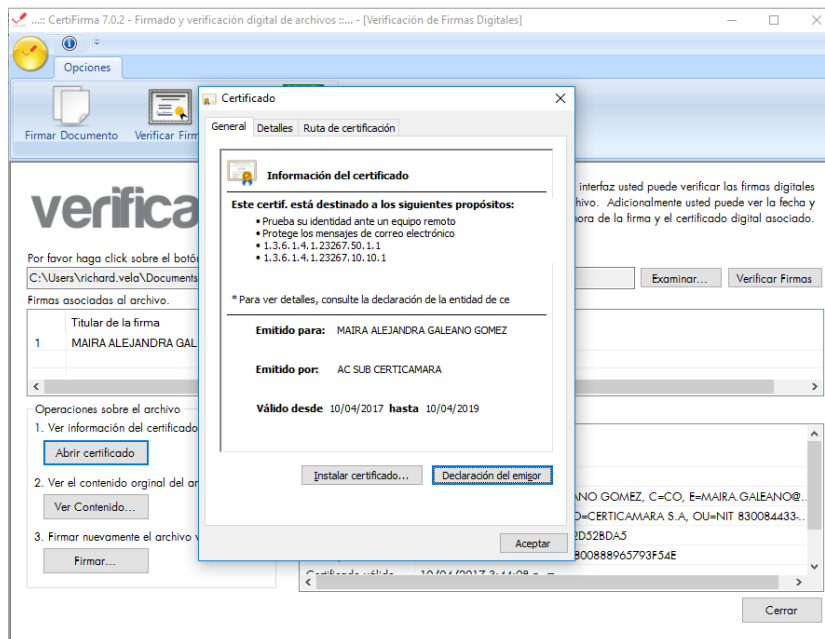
..:: CertiFirma 7.0.2 - Firmado y verificación digital de archivos ::... - [Verificación de Firmas Digitales]

Opciones

Firmar Documento

Verificar Firm

verifica

interfaz usted puede verificar las firmas digitales
hivo. Adicionalmente usted puede ver la fecha y
hora de la firma y el certificado digital asociado.

Por favor haga click sobre el botó

C:\Users\richard.vela\Documents

Examinar...

Verificar Firmas

Firmas asociadas al archivo.

| | Titular de la firma |
|---|---|
| 1 | MAIRA ALEJANDRA GAL |

Operaciones sobre el archivo

1. Ver información del certificado

Abrir certificado

2. Ver el contenido orginal del ar

Ver Contenido...

3. Firmar nuevamente el archivo v

Firmar...

ANO GOMEZ, C=CO, E=MAIRA.GALEANO@..
O=CERTICAMARA S.A, OU=NIT 830084433-..
2D52BDA5
800888965793F54E

Certificado válido 10/04/2017 3:44:08 p. m.

Cerrar

Certificado

General Detalles Ruta de certificación

Información del certificado

Este certif. está destinado a los siguientes propósitos:
• Prueba su identidad ante un equipo remoto
• Protege los mensajes de correo electrónico
• 1.3.6.1.4.1.23267.50.1.1
• 1.3.6.1.4.1.23267.10.10.1

* Para ver detalles, consulte la declaración de la entidad de ce

Emitido para: MAIRA ALEJANDRA GALEANO GOMEZ

Emitido por: AC SUB CERTICAMARA

Válido desde 10/04/2017 hasta 10/04/2019

Instalar certificado...

Declaración del emisor

Aceptar